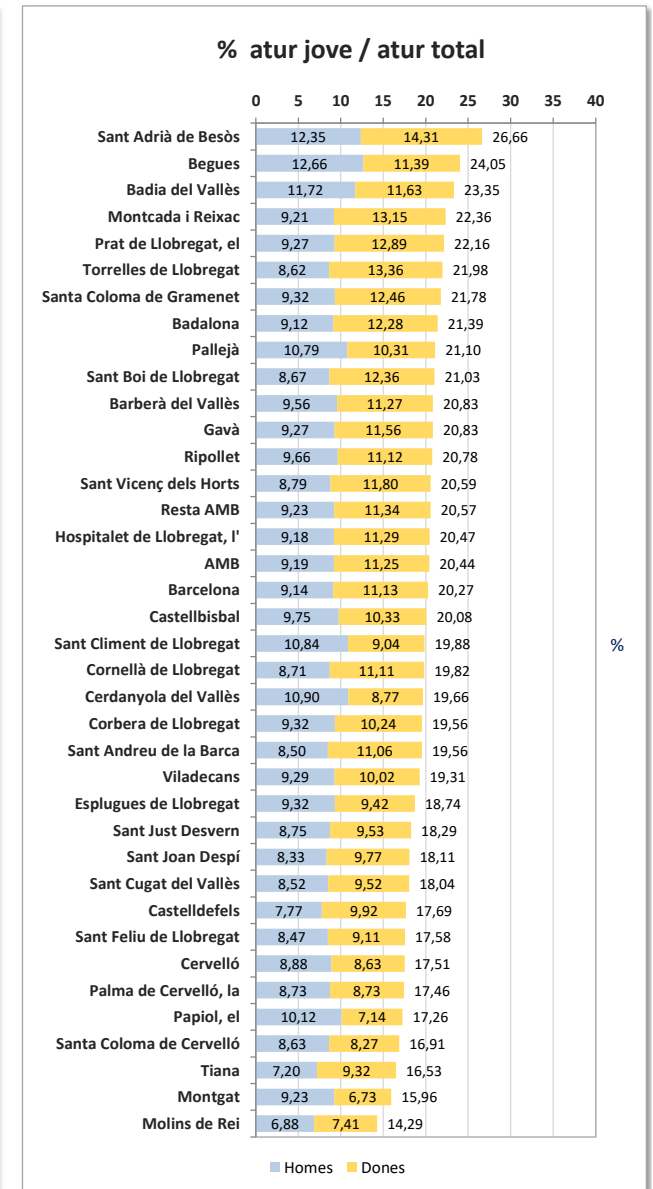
% atur jove / atur total

0 5 10 15 20 25 30 35 40

| | Homes | Dones | Total |
|---|---|---|---|
| Sant Adrià de Besòs | 12,35 | 14,31 | 26,66 |
| Begues | 12,66 | 11,39 | 24,05 |
| Badia del Vallès | 11,72 | 11,63 | 23,35 |
| Montcada i Reixac | 9,21 | 13,15 | 22,36 |
| Prat de Llobregat, el | 9,27 | 12,89 | 22,16 |
| Torrelles de Llobregat | 8,62 | 13,36 | 21,98 |
| Santa Coloma de Gramenet | 9,32 | 12,46 | 21,78 |
| Badalona | 9,12 | 12,28 | 21,39 |
| Pallejà | 10,79 | 10,31 | 21,10 |
| Sant Boi de Llobregat | 8,67 | 12,36 | 21,03 |
| Barberà del Vallès | 9,56 | 11,27 | 20,83 |
| Gavà | 9,27 | 11,56 | 20,83 |
| Ripollet | 9,66 | 11,12 | 20,78 |
| Sant Vicenç dels Horts | 8,79 | 11,80 | 20,59 |
| Resta AMB | 9,23 | 11,34 | 20,57 |
| Hospitalet de Llobregat, l' | 9,18 | 11,29 | 20,47 |
| AMB | 9,19 | 11,25 | 20,44 |
| Barcelona | 9,14 | 11,13 | 20,27 |
| Castellbisbal | 9,75 | 10,33 | 20,08 |
| Sant Climent de Llobregat | 10,84 | 9,04 | 19,88 |
| Cornellà de Llobregat | 8,71 | 11,11 | 19,82 |
| Cerdanyola del Vallès | 10,90 | 8,77 | 19,66 |
| Corbera de Llobregat | 9,32 | 10,24 | 19,56 |
| Sant Andreu de la Barca | 8,50 | 11,06 | 19,56 |
| Viladecans | 9,29 | 10,02 | 19,31 |
| Esplugues de Llobregat | 9,32 | 9,42 | 18,74 |
| Sant Just Desvern | 8,75 | 9,53 | 18,29 |
| Sant Joan Despí | 8,33 | 9,77 | 18,11 |
| Sant Cugat del Vallès | 8,52 | 9,52 | 18,04 |
| Castelldefels | 7,77 | 9,92 | 17,69 |
| Sant Feliu de Llobregat | 8,47 | 9,11 | 17,58 |
| Cervelló | 8,88 | 8,63 | 17,51 |
| Palma de Cervelló, la | 8,73 | 8,73 | 17,46 |
| Papiol, el | 10,12 | 7,14 | 17,26 |
| Santa Coloma de Cervelló | 8,63 | 8,27 | 16,91 |
| Tiana | 7,20 | 9,32 | 16,53 |
| Montgat | 9,23 | 6,73 | 15,96 |
| Molins de Rei | 6,88 | 7,41 | 14,29 |

%

Homes Dones